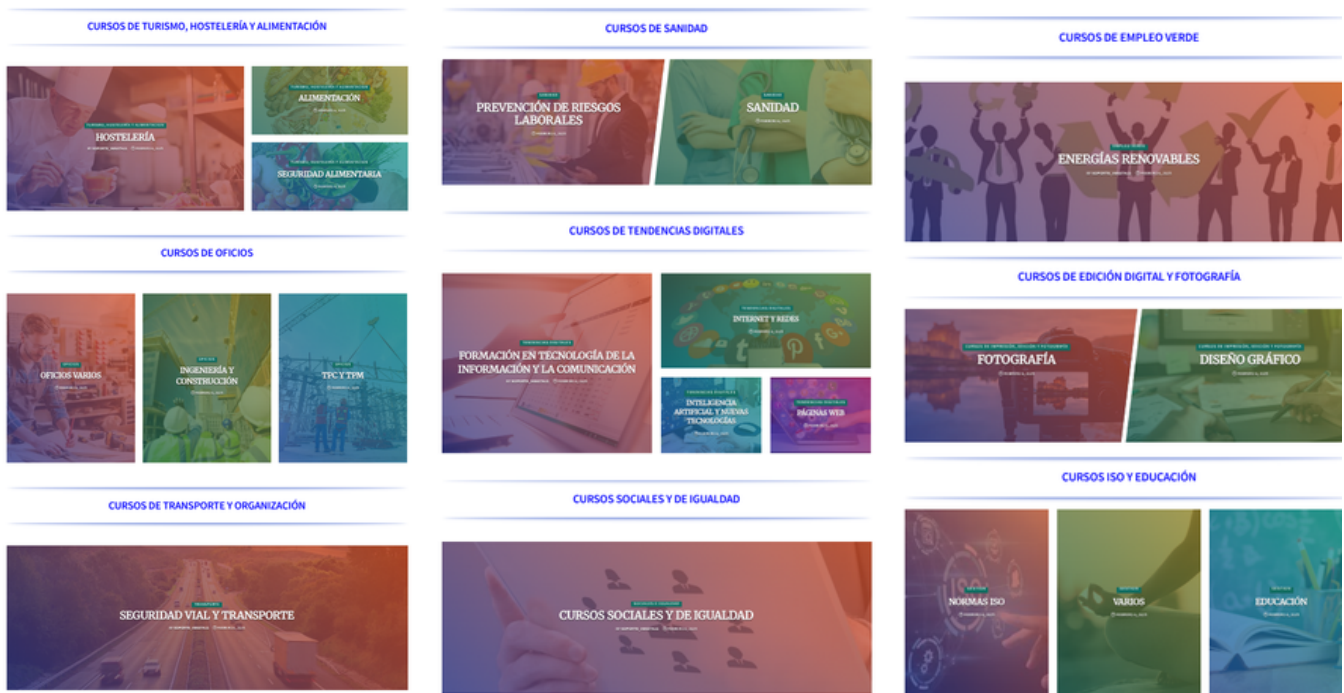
CURSOS DE TURISMO, HOSTELERÍA Y ALIMENTACIÓN

HOSTELERÍA

ALIMENTACIÓN

SEGURIDAD ALIMENTARIA

CURSOS DE OFICIOS

OFICIOS VARIOS

INGENIERÍA Y CONSTRUCCIÓN

TPC Y TPM

CURSOS DE TRANSPORTE Y ORGANIZACIÓN

SEGURIDAD VIAL Y TRANSPORTE

CURSOS DE SANIDAD

PREVENCIÓN DE RIESGOS LABORALES

SANIDAD

CURSOS DE TENDENCIAS DIGITALES

FORMACIÓN EN TECNOLOGÍA DE LA INFORMACIÓN Y LA COMUNICACIÓN

INTERNET Y REDES

INTELIGENCIA ARTIFICIAL Y NUEVAS TECNOLOGÍAS

PÁGINAS WEB

CURSOS SOCIALES Y DE IGUALDAD

CURSOS SOCIALES Y DE IGUALDAD

CURSOS DE EMPLEO VERDE

ENERGÍAS RENOVABLES

CURSOS DE EDICIÓN DIGITAL Y FOTOGRAFÍA

FOTOGRAFÍA

DISEÑO GRÁFICO

CURSOS ISO Y EDUCACIÓN

NORMAS ISO

VARIOS

EDUCACIÓN